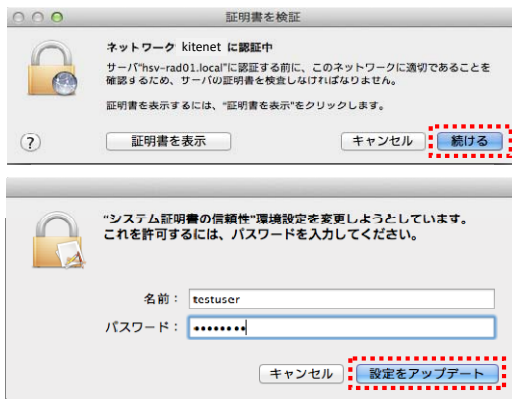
証明書を検証

ネットワーク kitenet に認証中

サーバ"hsv-rad01.local"に認証する前に、このネットワークに適切であることを確認するため、サーバの証明書を検査しなければなりません。

証明書を表示するには、"証明書を表示"をクリックします。

?

証明書を表示

キャンセル

続ける

"システム証明書の信頼性"環境設定を変更しようとしています。これを許可するには、パスワードを入力してください。

名前： testuser

パスワード： ••••••••

キャンセル

設定をアップデート